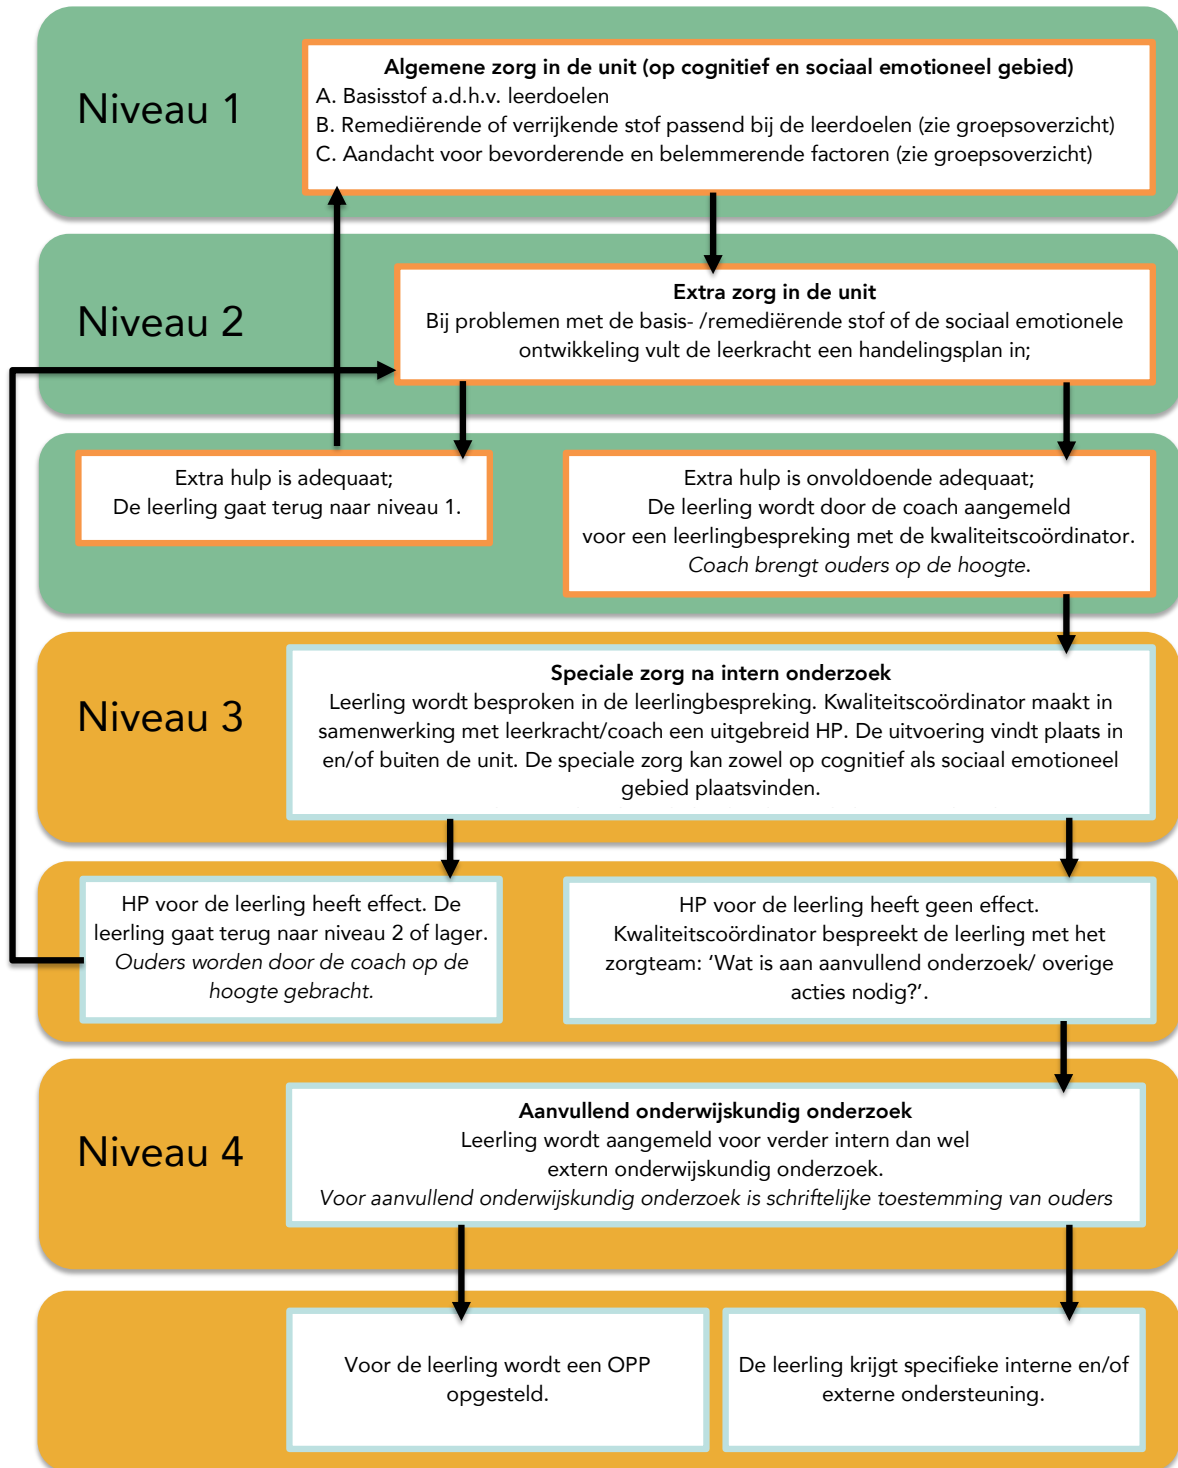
Niveau 1

Algemene zorg in de unit (op cognitief en sociaal emotioneel gebied)
A. Basisstof a.d.h.v. leerdoelen
B. Remediërende of verrijkende stof passend bij de leerdoelen (zie groepsoverzicht)
C. Aandacht voor bevorderende en belemmerende factoren (zie groepsoverzicht)

Niveau 2

Extra zorg in de unit
Bij problemen met de basis- /remediërende stof of de sociaal emotionele ontwikkeling vult de leerkracht een handelingsplan in;

Extra hulp is adequaat;
De leerling gaat terug naar niveau 1.

Extra hulp is onvoldoende adequaat;
De leerling wordt door de coach aangemeld voor een leerlingbespreking met de kwaliteitscoördinator.
Coach brengt ouders op de hoogte.

Niveau 3

Speciale zorg na intern onderzoek
Leerling wordt besproken in de leerlingbespreking. Kwaliteitscoördinator maakt in samenwerking met leerkracht/coach een uitgebreid HP. De uitvoering vindt plaats in en/of buiten de unit. De speciale zorg kan zowel op cognitief als sociaal emotioneel gebied plaatsvinden.

HP voor de leerling heeft effect. De leerling gaat terug naar niveau 2 of lager.
Ouders worden door de coach op de hoogte gebracht.

HP voor de leerling heeft geen effect.
Kwaliteitscoördinator bespreekt de leerling met het zorgteam: ‘Wat is aan aanvullend onderzoek/ overige acties nodig?’.

Niveau 4

Aanvullend onderwijskundig onderzoek
Leerling wordt aangemeld voor verder intern dan wel extern onderwijskundig onderzoek.
Voor aanvullend onderwijskundig onderzoek is schriftelijke toestemming van ouders

Voor de leerling wordt een OPP opgesteld.

De leerling krijgt specifieke interne en/of externe ondersteuning.